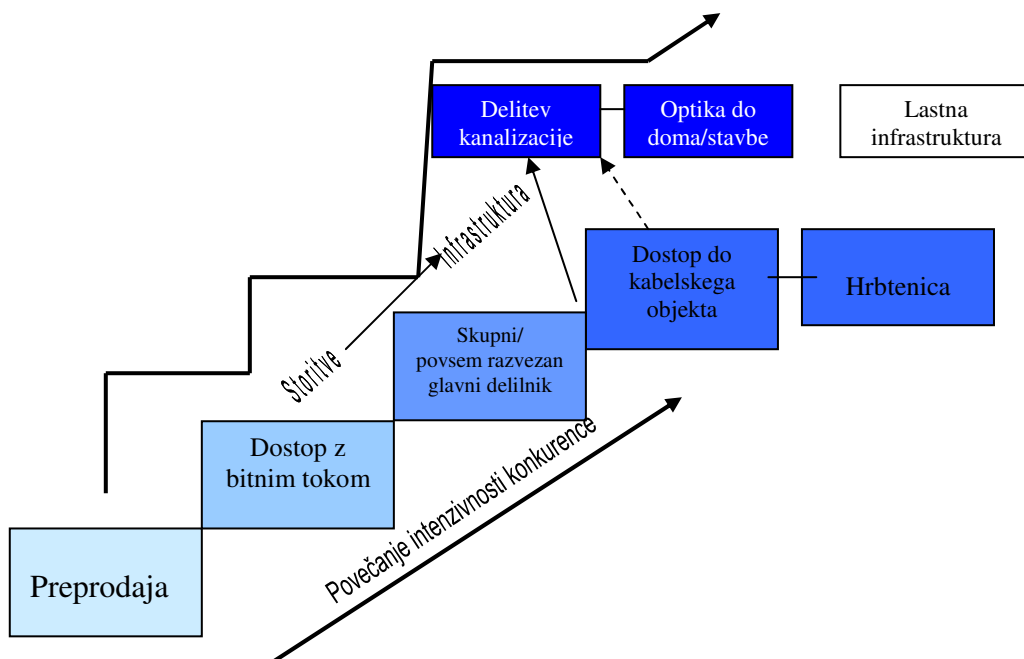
Delitev kanalizacije

Optika do doma/stavbe

Lastna infrastruktura

Infrastruktura

Dostop do kabelskega objekta

Hrbtenica

Storitve

Skupni/ povsem razvezan glavni delilnik

Dostop z bitnim tokom

Povečanje intenzivnosti konkurence

Preprodaja